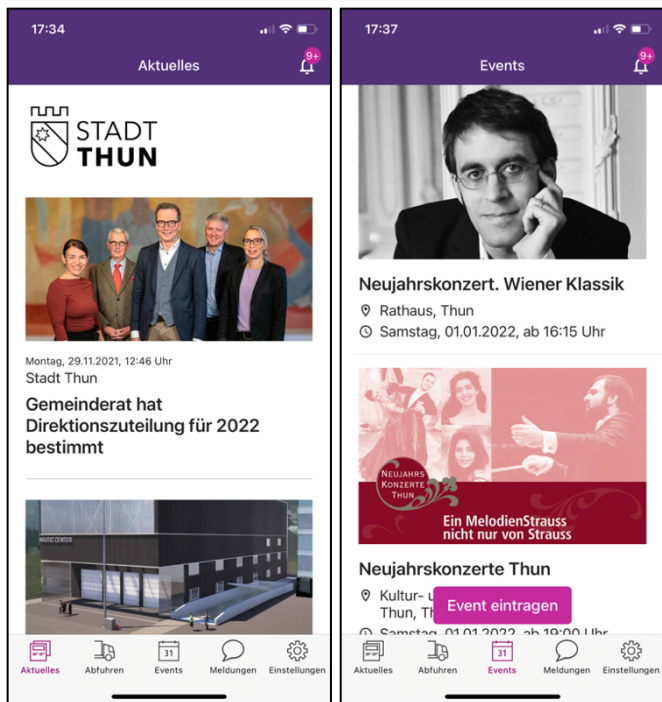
17:34

Aktuelles

9+

STADT THUN

Montag, 29.11.2021, 12:46 Uhr

Stadt Thun

Gemeinderat hat Direktionszuteilung für 2022 bestimmt

Aktuelles | Abfuhren | 31 Events | Meldungen | Einstellungen

17:37

Events

9+

Neujahrskonzert. Wiener Klassik

Rathaus, Thun

Samstag, 01.01.2022, ab 16:15 Uhr

NEUJAHRS KONZERTE THUN

Ein MelodienStrauss nicht nur von Strauss

Neujahrskonzerte Thun

Kultur- u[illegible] Thun, Th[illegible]

Event eintragen

Samstag, 01.01.2022, ab 19:00 Uhr

Aktuelles | Abfuhren | 31 Events | Meldungen | Einstellungen